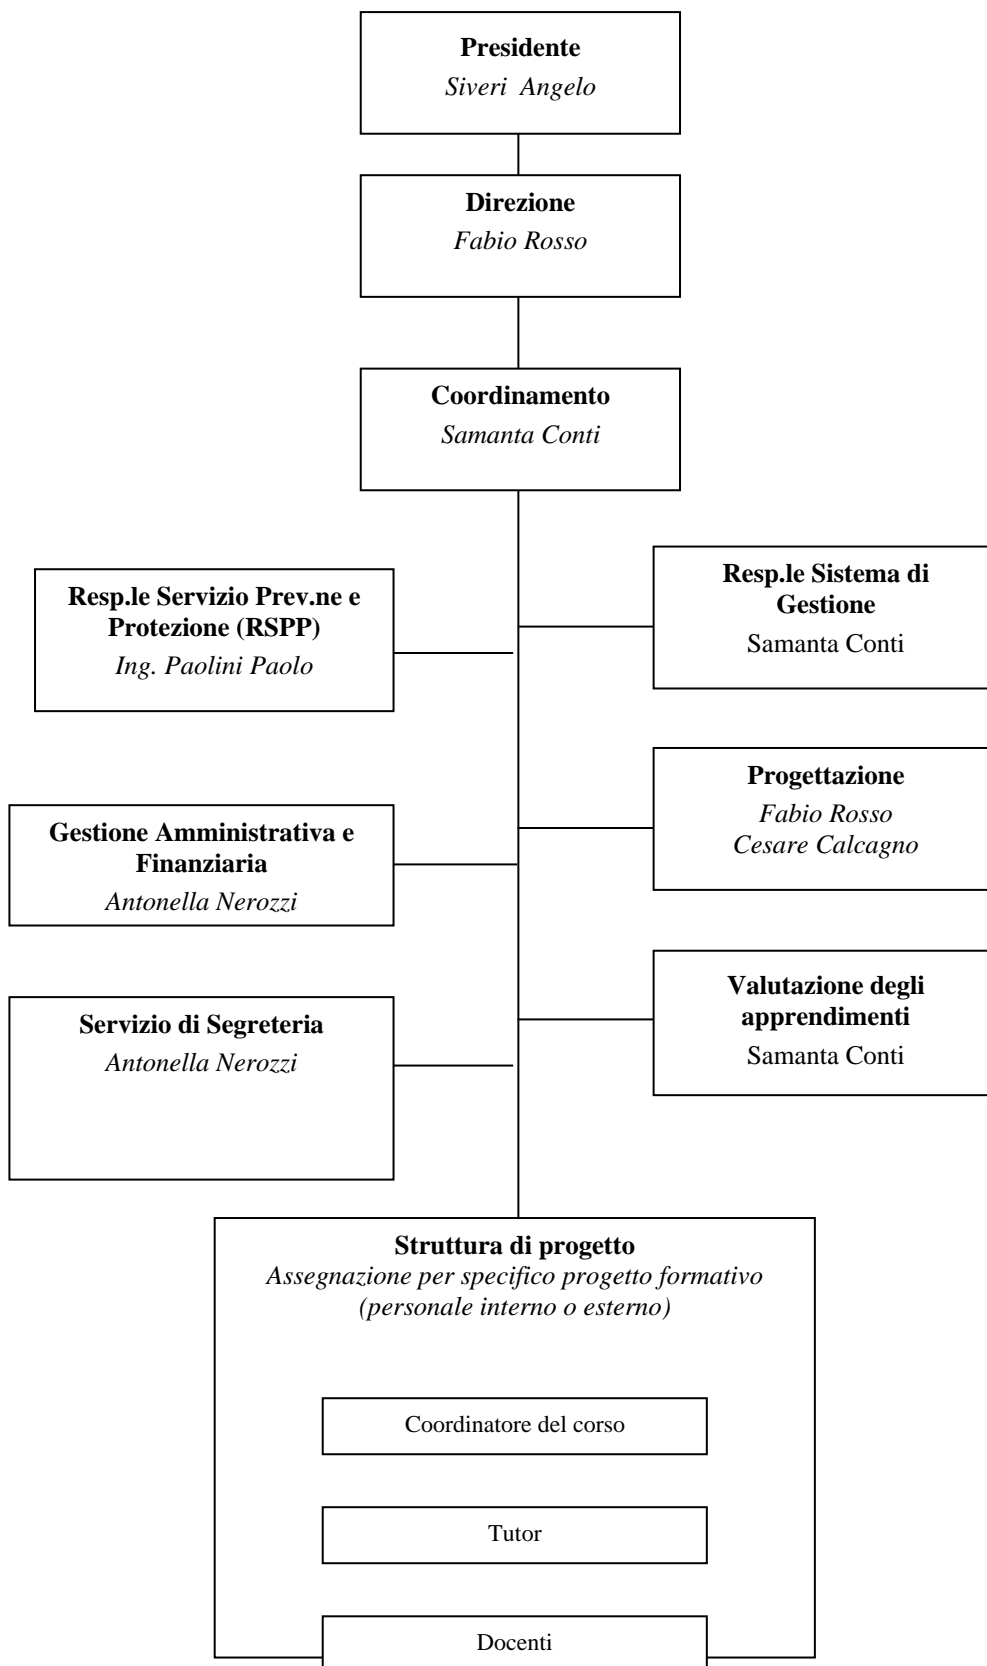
**Presidente**
*Siveri Angelo*

**Direzione**
*Fabio Rosso*

**Coordinamento**
*Samanta Conti*

**Resp.le Servizio Prev.ne e Protezione (RSPP)**
*Ing. Paolini Paolo*

**Resp.le Sistema di Gestione**
Samanta Conti

**Progettazione**
*Fabio Rosso*
*Cesare Calcagno*

**Gestione Amministrativa e Finanziaria**
*Antonella Nerozzi*

**Valutazione degli apprendimenti**
Samanta Conti

**Servizio di Segreteria**
*Antonella Nerozzi*

**Struttura di progetto**
*Assegnazione per specifico progetto formativo (personale interno o esterno)*

Coordinatore del corso

Tutor

Docenti